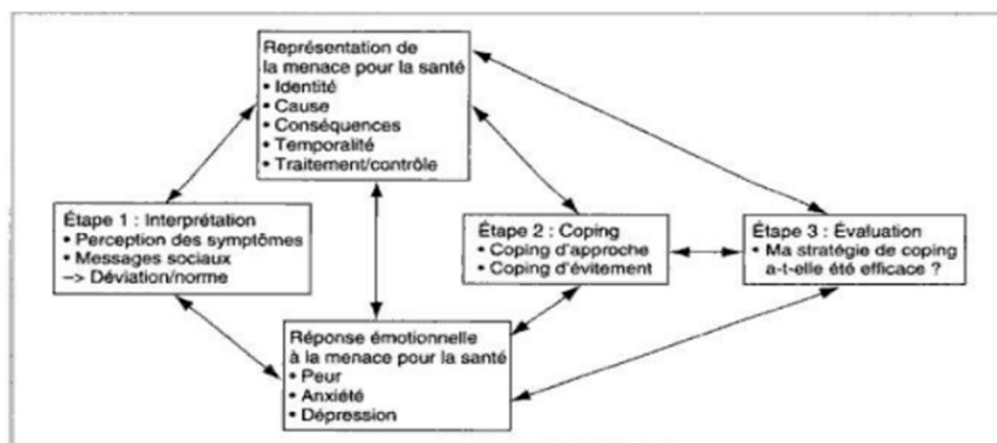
Représentation de la menace pour la santé
• Identité
• Cause
• Conséquences
• Temporalité
• Traitement/contrôle

Étape 1 : Interprétation
• Perception des symptômes
• Messages sociaux
–> Déviation/norme

Étape 2 : Coping
• Coping d'approche
• Coping d'évitement

Étape 3 : Évaluation
• Ma stratégie de coping a-t-elle été efficace ?

Réponse émotionnelle à la menace pour la santé
• Peur
• Anxiété
• Dépression